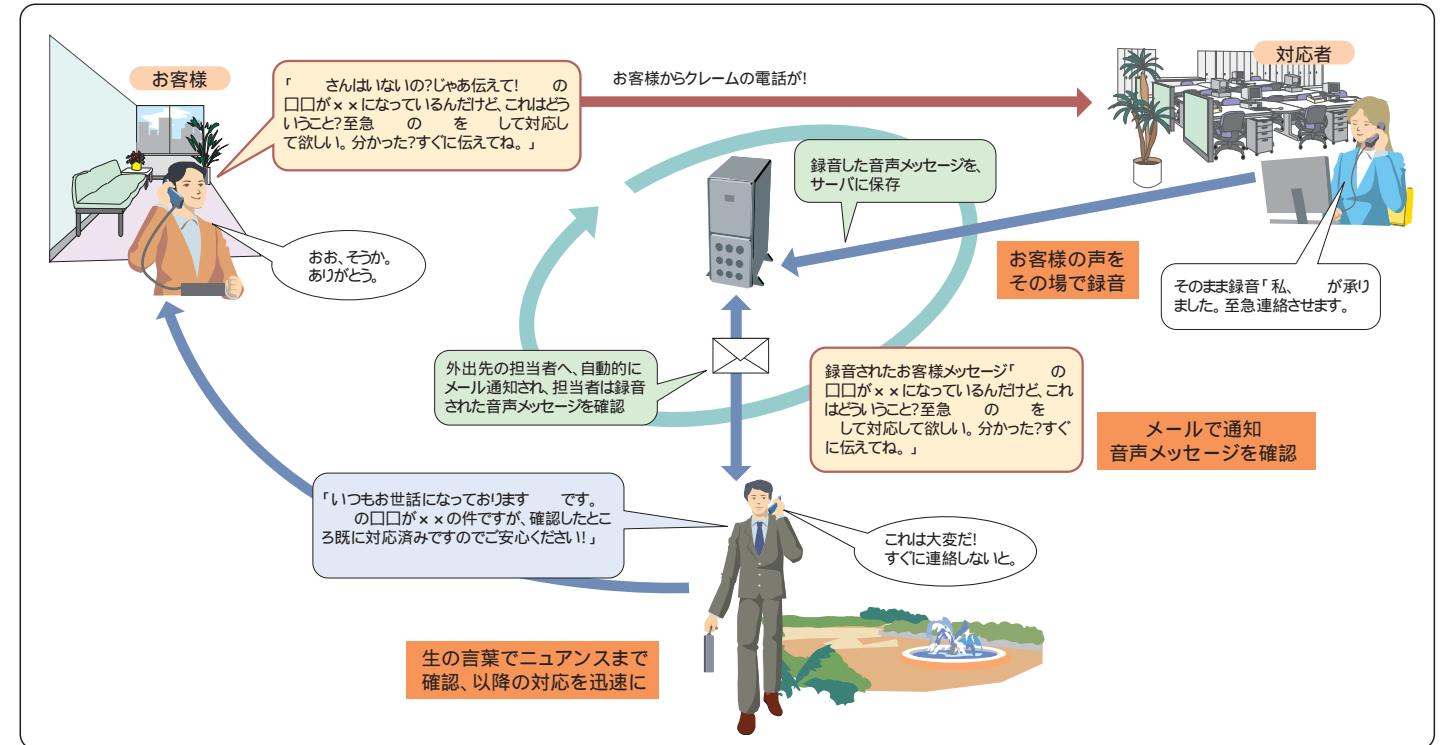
お客様

「　　さんはいないの?じゃあ伝えて!　　の□□が××になっているんだけど、これはどういうこと?至急　　の　　を　　して対応して欲しい。分かった?すぐに伝えてね。」

お客様からクレームの電話が!

対応者

録音した音声メッセージを、サーバに保存

おお、そうか。ありがとう。

お客様の声をその場で録音

そのまま録音「私、　　が承りました。至急連絡させます。

外出先の担当者へ、自動的にメール通知され、担当者は録音された音声メッセージを確認

録音されたお客様メッセージ「　　の□□が××になっているんだけど、これはどういうこと?至急　　の　　を　　して対応して欲しい。分かった?すぐに伝えてね。」

メールで通知
音声メッセージを確認

「いつもお世話になっております　　です。　　の□□が××の件ですが、確認したところ既に対応済みですのでご安心ください!」

これは大変だ!すぐに連絡しないと。

生の言葉でニュアンスまで
確認、以降の対応を迅速に